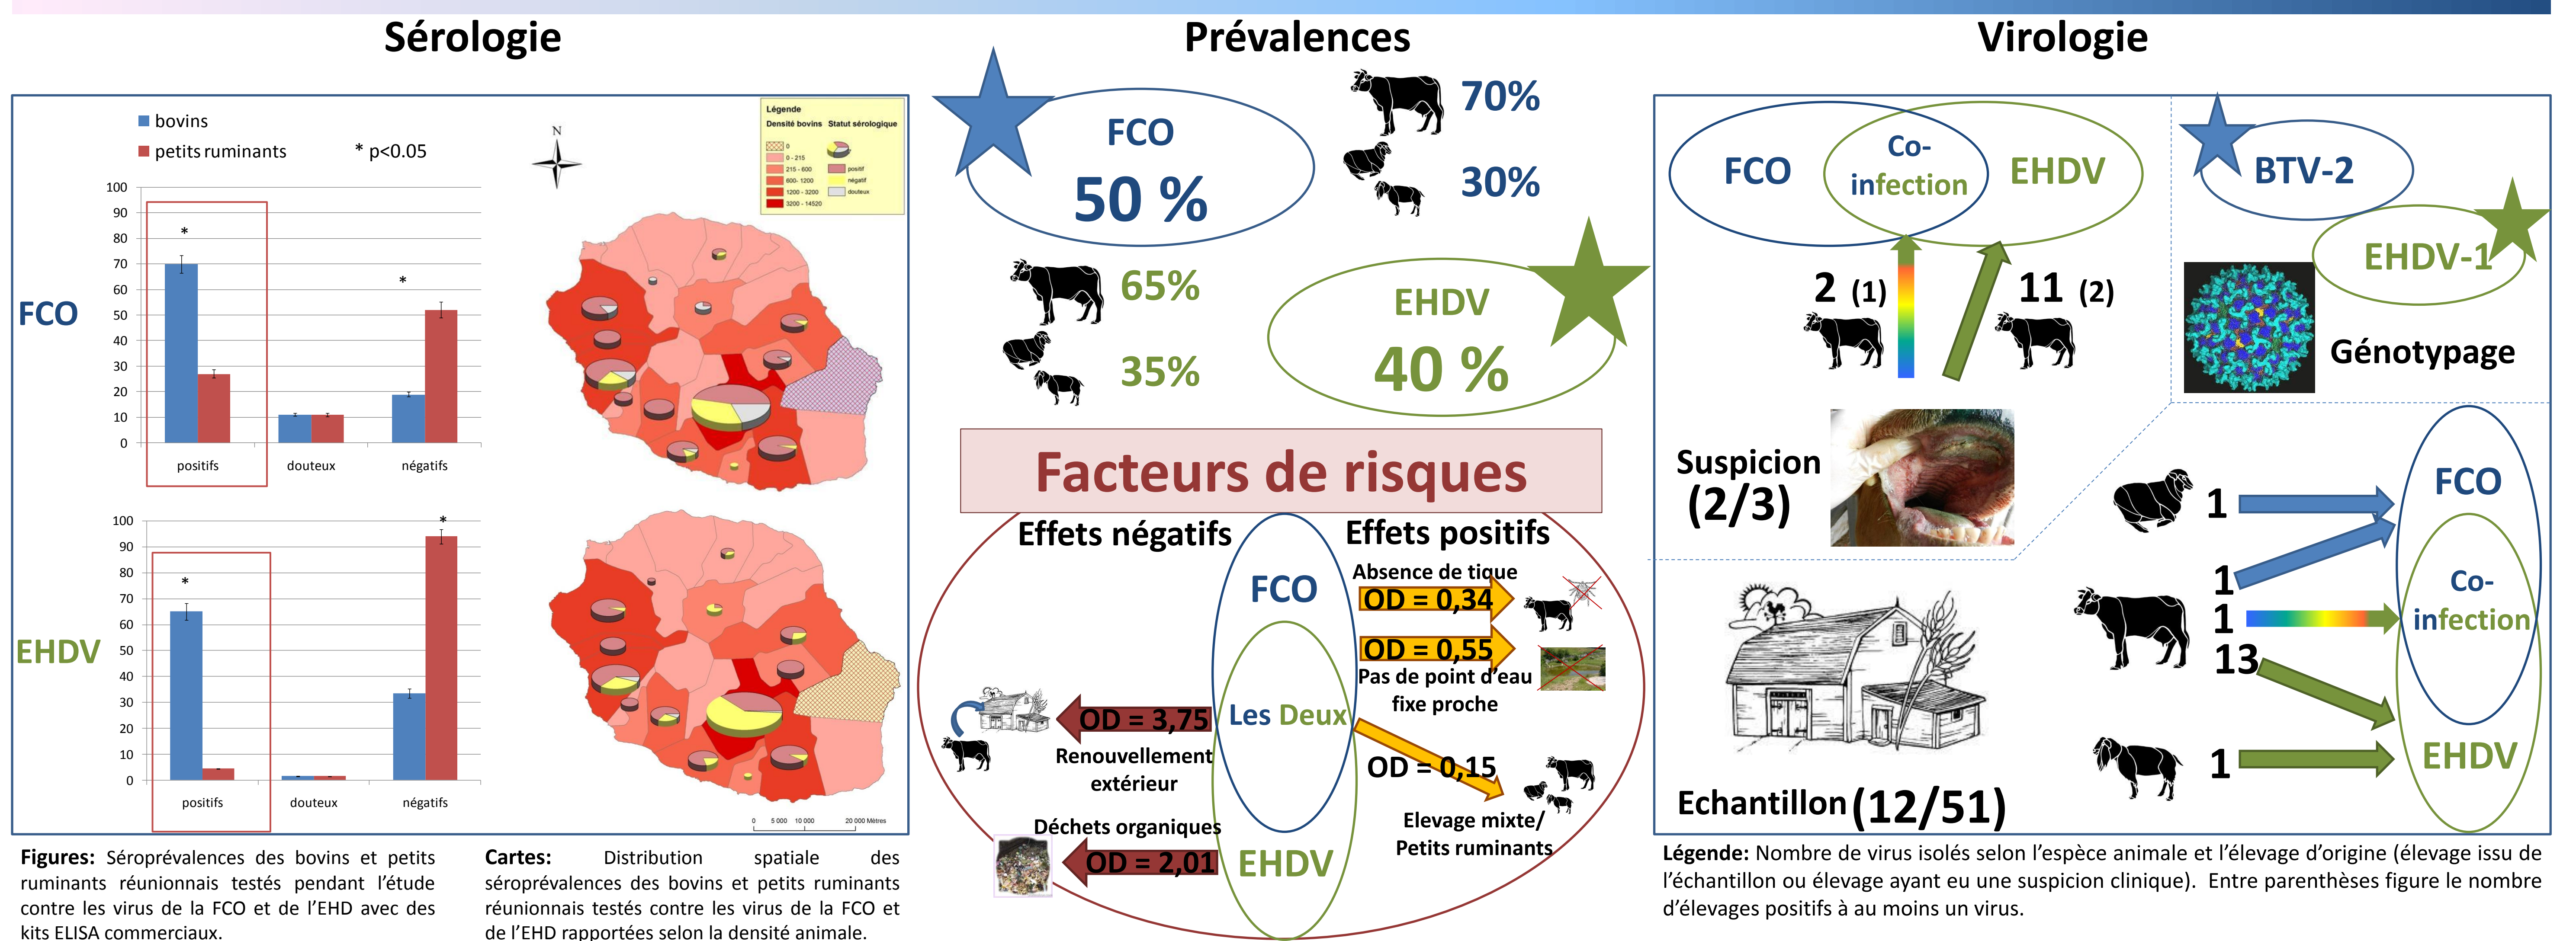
Sérologie

Prévalences

Virologie

bovins
petits ruminants
* p<0.05

FCO

100
90
80
70
60
50
40
30
20
10
0

*
*

positifs
douteux
négatifs

EHDV

100
90
80
70
60
50
40
30
20
10
0

*
*

positifs
douteux
négatifs

N

Légende
Densité bovins
Statut sérologique
0
0 - 215
215 - 600
600 - 1200
1200 - 3200
3200 - 14520
positif
négatif
douteux

0 5 000 10 000 20 000 Mètres

Figures: Séroprévalences des bovins et petits ruminants réunionnais testés pendant l'étude contre les virus de la FCO et de l'EHD avec des kits ELISA commerciaux.

Cartes: Distribution spatiale des séroprévalences des bovins et petits ruminants réunionnais testés contre les virus de la FCO et de l'EHD rapportées selon la densité animale.

FCO
50 %

70%
30%

65%
35%

EHDV
40 %

Facteurs de risques

Effets négatifs
Effets positifs

FCO
Les Deux
EHDV

Absence de tique
OD = 0,34
OD = 0,55
Pas de point d'eau fixe proche
OD = 0,15
Elevage mixte/ Petits ruminants

OD = 3,75
Renouvellement extérieur

Déchets organiques
OD = 2,01

FCO
Co-infection
EHDV

2 (1)
11 (2)

BTV-2
EHDV-1
Génotypage

Suspicion (2/3)

Echantillon (12/51)

1
1
1
13
1

FCO
Co-infection
EHDV

Légende: Nombre de virus isolés selon l'espèce animale et l'élevage d'origine (élevage issu de l'échantillon ou élevage ayant eu une suspicion clinique). Entre parenthèses figure le nombre d'élevages positifs à au moins un virus.